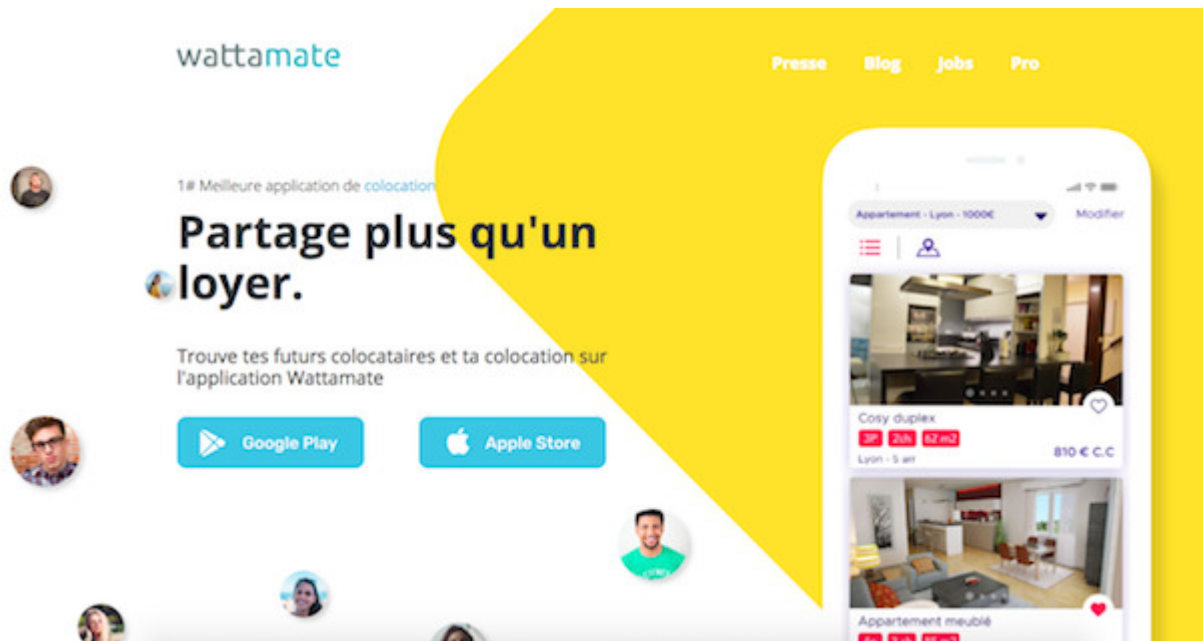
wattamate

Presse Blog Jobs Pro

1# Meilleure application de colocation

Partage plus qu'un loyer.

Trouve tes futurs colocataires et ta colocation sur l'application Wattamate

Google Play

Apple Store

Appartement - Lyon - 1000€

Modifier

Cosy duplex

3P 2ch 62 m2

Lyon - 5 arr

810 € C.C

Appartement meublé

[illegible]